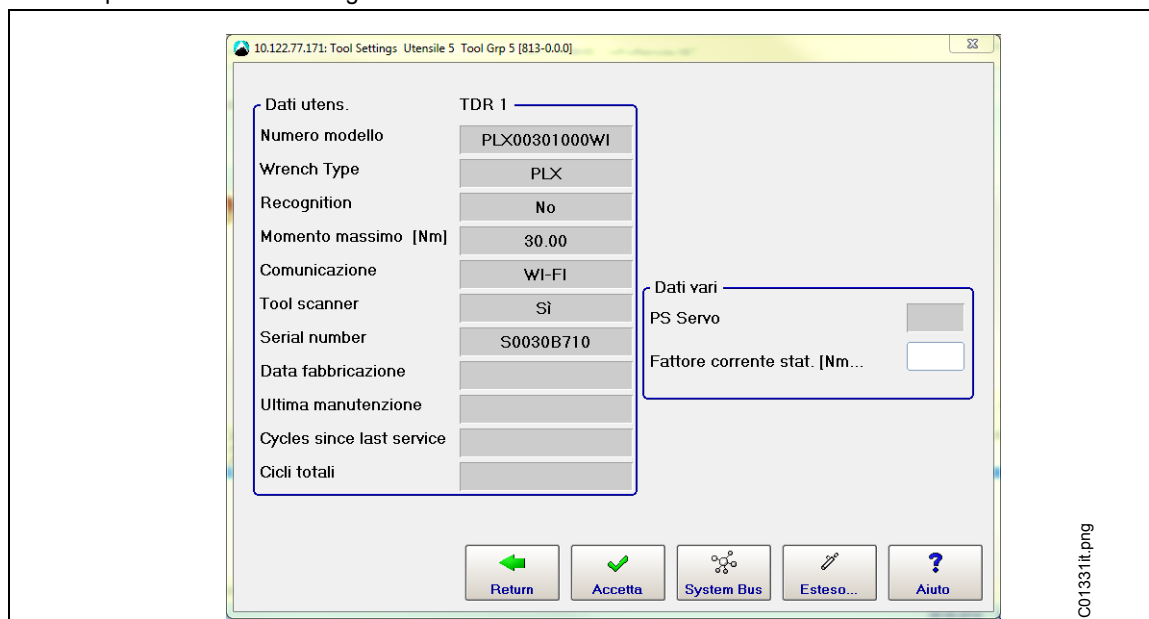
10.122.77.171: Tool Settings Utensile 5 Tool Grp 5 [813-0.0.0]

Dati utens. TDR 1

| | |
|---|---|
| Numero modello | PLX00301000WI |
| Wrench Type | PLX |
| Recognition | No |
| Momento massimo [Nm] | 30.00 |
| Comunicazione | WI-FI |
| Tool scanner | Sì |
| Serial number | S0030B710 |
| Data fabbricazione | |
| Ultima manutenzione | |
| Cycles since last service | |
| Cicli totali | |

Dati vari

PS Servo

Fattore corrente stat. [Nm...

Return Accetta System Bus Esteso... Aiuto

C01331it.png